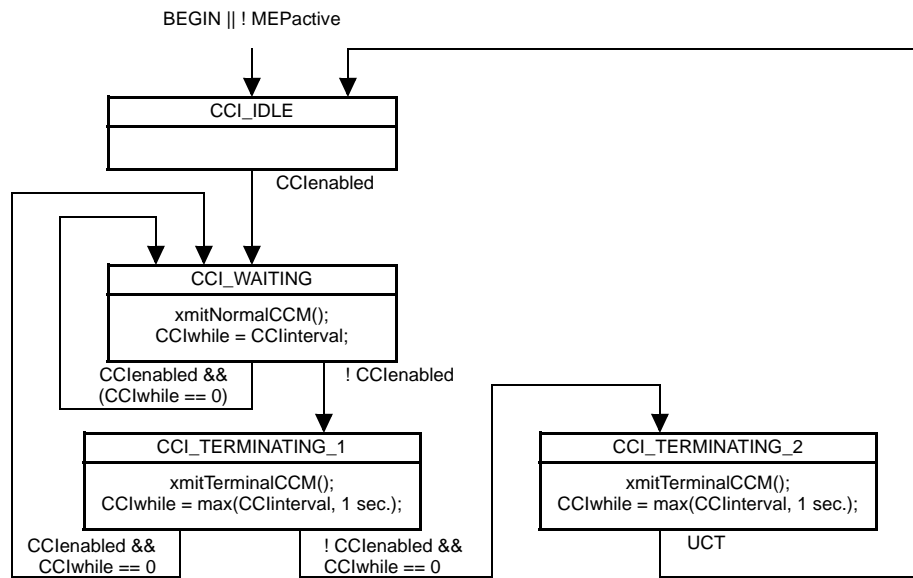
BEGIN || ! MEPactive

CCI_IDLE

CCIenabled

CCI_WAITING

xmitNormalCCM();
CCIwhile = CCIinterval;

CCIenabled &&
(CCIwhile == 0)

! CCIenabled

CCI_TERMINATING_1

xmitTerminalCCM();
CCIwhile = max(CCIinterval, 1 sec.);

CCI_TERMINATING_2

xmitTerminalCCM();
CCIwhile = max(CCIinterval, 1 sec.);

CCIenabled &&
CCIwhile == 0

! CCIenabled &&
CCIwhile == 0

UCT